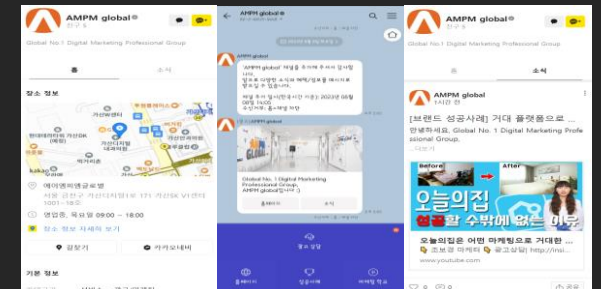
AMPM global
친구 5
Global No.1 Digital Marketing Professional Group
홈
소식
장소 정보
가산디지털
kakao
에이엠피엠글로벌
서울 금천구 가산디지털1로 171 가산SK V1센터 1001~1002호
영업중, 목요일 09:00 ~ 18:00
장소 정보 자세히 보기
길찾기
카카오내비
기본 정보

AMPM global
AMPM global
'AMPM global' 채널을 추가해 주셔서 감사합니다.
앞으로 다양한 소식과 혜택/정보를 메시지로 받아보실 수 있습니다.
AMPM global
Global No.1 Digital Marketing Professional Group,
AMPM global입니다.
홈페이지
소식
채팅 상담
홈페이지
성공사례
마케팅 정보

AMPM global
친구 5
Global No.1 Digital Marketing Professional Group
홈
소식
AMPM global
1시간 전
[브랜드 성공사례] 거대 플랫폼으로 ...
안녕하세요, Global No.1 Digital Marketing Professional Group,
before
After
오늘의집
성공할 수밖에 없는 이유
오늘의집은 어떤 마케팅으로 거대한 ...
www.youtube.com